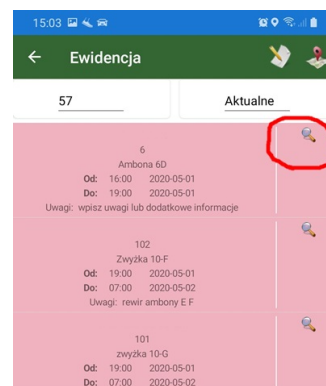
15:03

Ewidencja

57

Aktualne

6
Ambona 6D
Od: 16:00 2020-05-01
Do: 19:00 2020-05-01
Uwagi: wpisz uwagi lub dodatkowe informacje

102
Zwyżka 10-F
Od: 19:00 2020-05-01
Do: 07:00 2020-05-02
Uwagi: rewir ambony E F

101
zwyżka 10-G
Od: 19:00 2020-05-01
Do: 07:00 2020-05-02